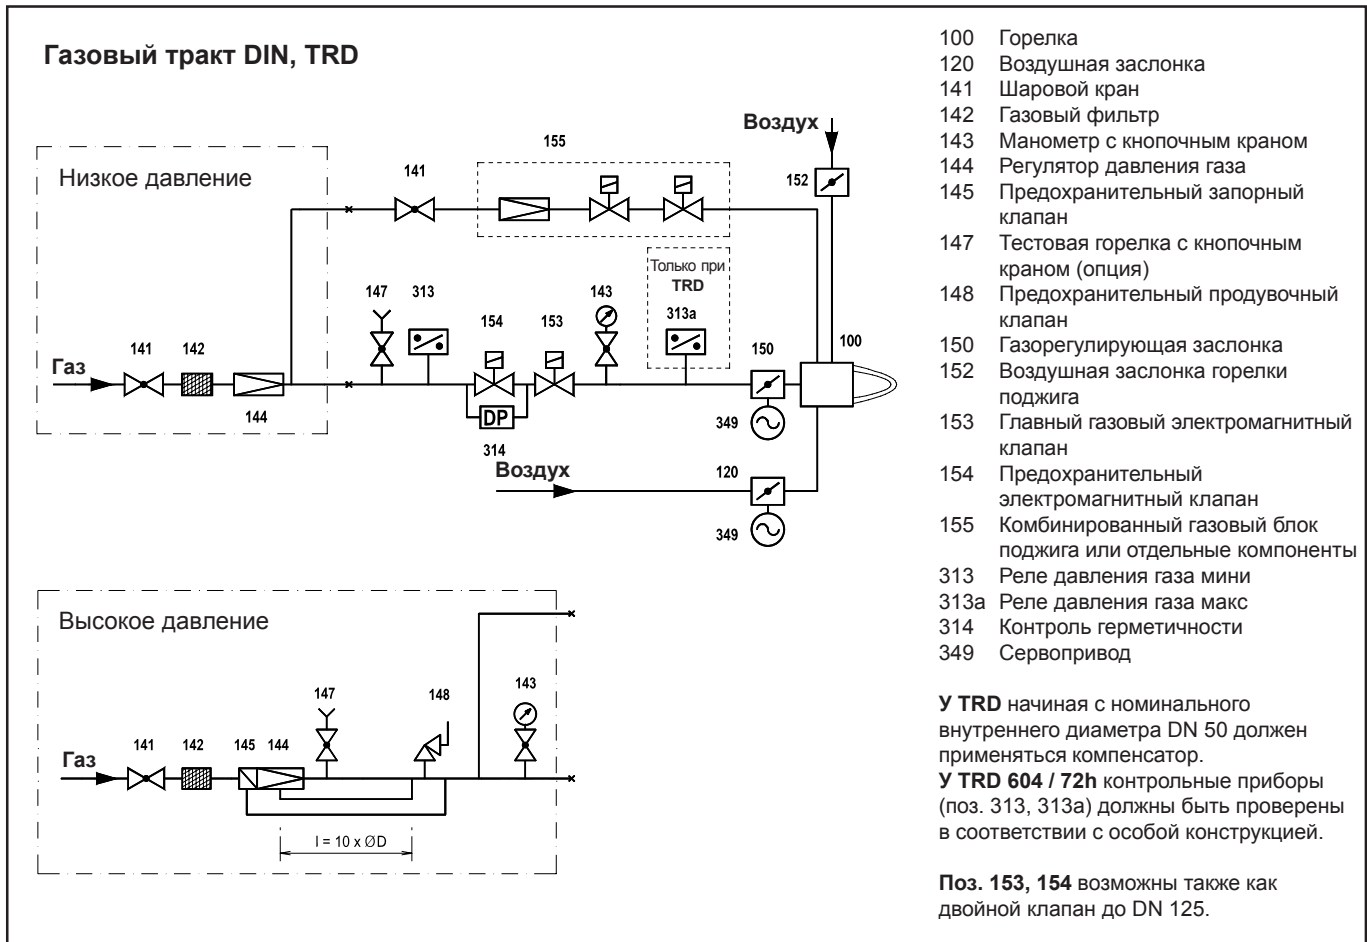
Газовый тракт DIN, TRD

Низкое давление

Воздух

155

141

152

Только при TRD

147 313

154 153 143

313a

100

Газ

141 142

150

144

314

349

DP

Воздух

120

349

Высокое давление

147

148

143

Газ

141 142 145 144

l = 10 x ØD

100 Горелка
120 Воздушная заслонка
141 Шаровой кран
142 Газовый фильтр
143 Манометр с кнопочным краном
144 Регулятор давления газа
145 Предохранительный запорный клапан
147 Тестовая горелка с кнопочным краном (опция)
148 Предохранительный продувочный клапан
150 Газорегулирующая заслонка
152 Воздушная заслонка горелки поджига
153 Главный газовый электромагнитный клапан
154 Предохранительный электромагнитный клапан
155 Комбинированный газовый блок поджига или отдельные компоненты
313 Реле давления газа мини
313a Реле давления газа макс
314 Контроль герметичности
349 Сервопривод

У TRD начиная с номинального внутреннего диаметра DN 50 должен применяться компенсатор.
У TRD 604 / 72h контрольные приборы (поз. 313, 313a) должны быть проверены в соответствии с особой конструкцией.

Поз. 153, 154 возможны также как двойной клапан до DN 125.